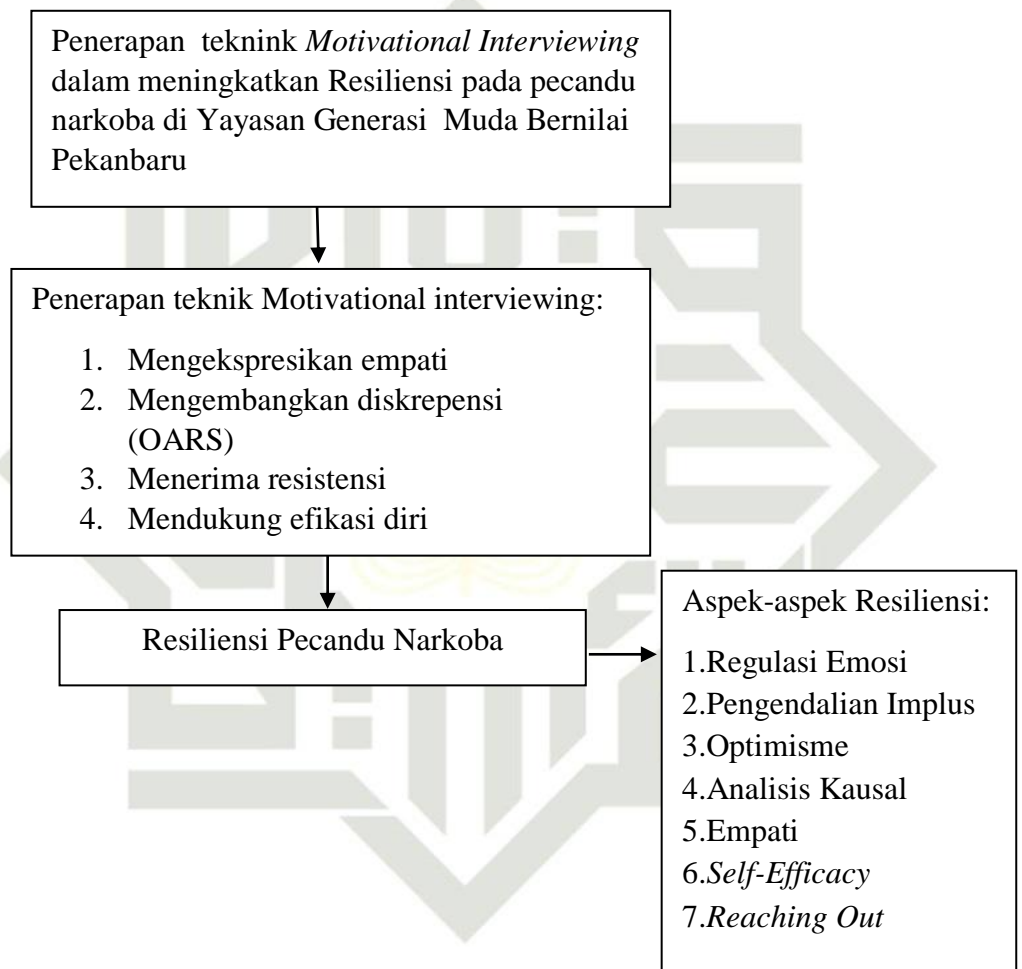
Penerapan teknink Motivational Interviewing dalam meningkatkan Resiliensi pada pecandu narkoba di Yayasan Generasi Muda Bernilai Pekanbaru

Penerapan teknik Motivational interviewing:

1. Mengekspresikan empati
2. Mengembangkan diskrepensi (OARS)
3. Menerima resistensi
4. Mendukung efikasi diri

Resiliensi Pecandu Narkoba

Aspek-aspek Resiliensi:

1.Regulasi Emosi
2.Pengendalian Implus
3.Optimisme
4.Analisis Kausal
5.Empati
6.Self-Efficacy
7.Reaching Out